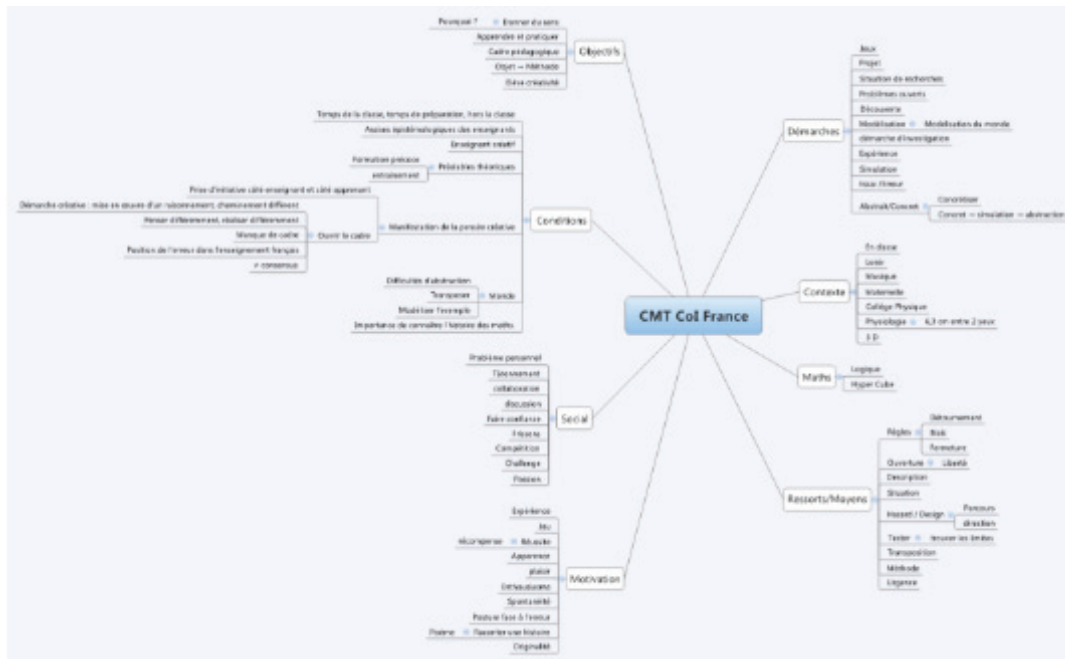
CMT CoI France

Objectifs
Pourquoi ? — Donner du sens
Apprendre et pratiquer
Cadre pédagogique
Objet → Méthode
Élève créativité

Conditions
Temps de la classe, temps de préparation, hors la classe
Postures épistémologiques des enseignants
Enseignant créatif
Préalables théoriques
Formation précoce
entraînement
Prise d'initiative côté enseignant et côté apprenant
Manifestation de la pensée créative
Démarche créative : mise en oeuvre d'un raisonnement, cheminement différent
Ouvrir le cadre
Penser différemment, réaliser différemment
Manque de cadre
Position de l'erreur dans l'enseignement français
≠ consensus
Difficultés d'abstraction
Monde
Transposer
Modéliser l'exemple
Importance de connaître l'histoire des maths

Social
Problème personnel
Tâtonnement
collaboration
discussion
Faire confiance
Frissons
Compétition
Challenge
Pression

Motivation
Expérience
Jeu
Récompense — Réussite
Apparence
plaisir
Enthousiasme
Spontanéité
Posture face à l'erreur
Poème — Raconter une histoire
Originalité

Démarches
Jeux
Projet
Situation de recherches
Problèmes ouverts
Découverte
Modélisation — Modélisation du monde
démarche d'investigation
Expérience
Simulation
Essai / Erreur
Abstrait/Concret
Concrétiser
Concret → simulation → abstraction

Contexte
En classe
Lycée
Musique
Maternelle
Collège Physique
Physiologie — 6,3 cm entre 2 yeux
3 D

Maths
Logique
Hyper Cube

Ressorts/Moyens
Règles
Dénouement
Bois
Fermeture
Ouverture — Liberté
Description
Situation
Support / Design
Parcours
direction
Tester — trouver les limites
Transposition
Méthode
Élégance